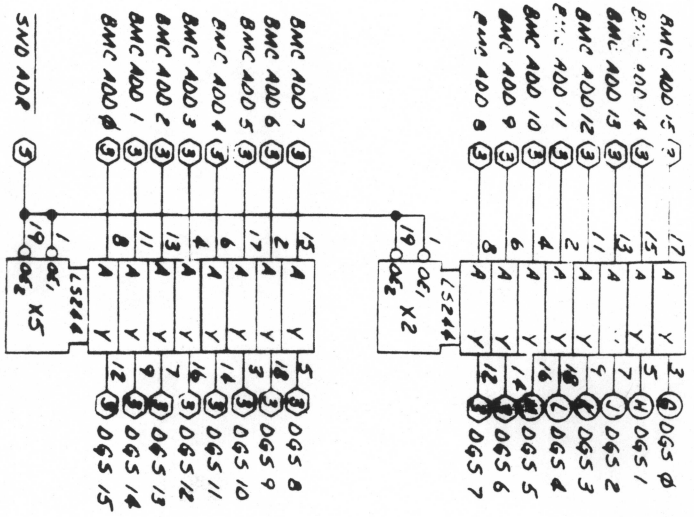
SND ADR

BMC ADD Ø
BMC ADD 1
BMC ADD 2
BMC ADD 3
BMC ADD 4
BMC ADD 5
BMC ADD 6
BMC ADD 7

BMC ADD 8
BMC ADD 9
BMC ADD 10
BMC ADD 11
BMC ADD 12
BMC ADD 13
BMC ADD 14
BMC ADD 15

3 3 3 3 3 3 3 3 3
3 3 3 3 3 3 3 3

19 1
$\overline{G_2}$ $\overline{G_1}$
X5
LS244

8 11 13 4 6 17 2 15
A A A A A A A A
Y Y Y Y Y Y Y Y
12 9 7 16 14 3 18 5

19 1
$\overline{G_2}$ $\overline{G_1}$
X2
LS244

8 6 4 2 11 13 15 17
A A A A A A A A
Y Y Y Y Y Y Y Y
12 14 16 18 9 7 5 3

3 3 3 3 3 3 3 3
DGS 15
DGS 14
DGS 13
DGS 12
DGS 11
DGS 10
DGS 9
DGS 8

DGS 7
DGS 6
DGS 5
DGS 4
DGS 3
DGS 2
DGS 1
DGS Ø